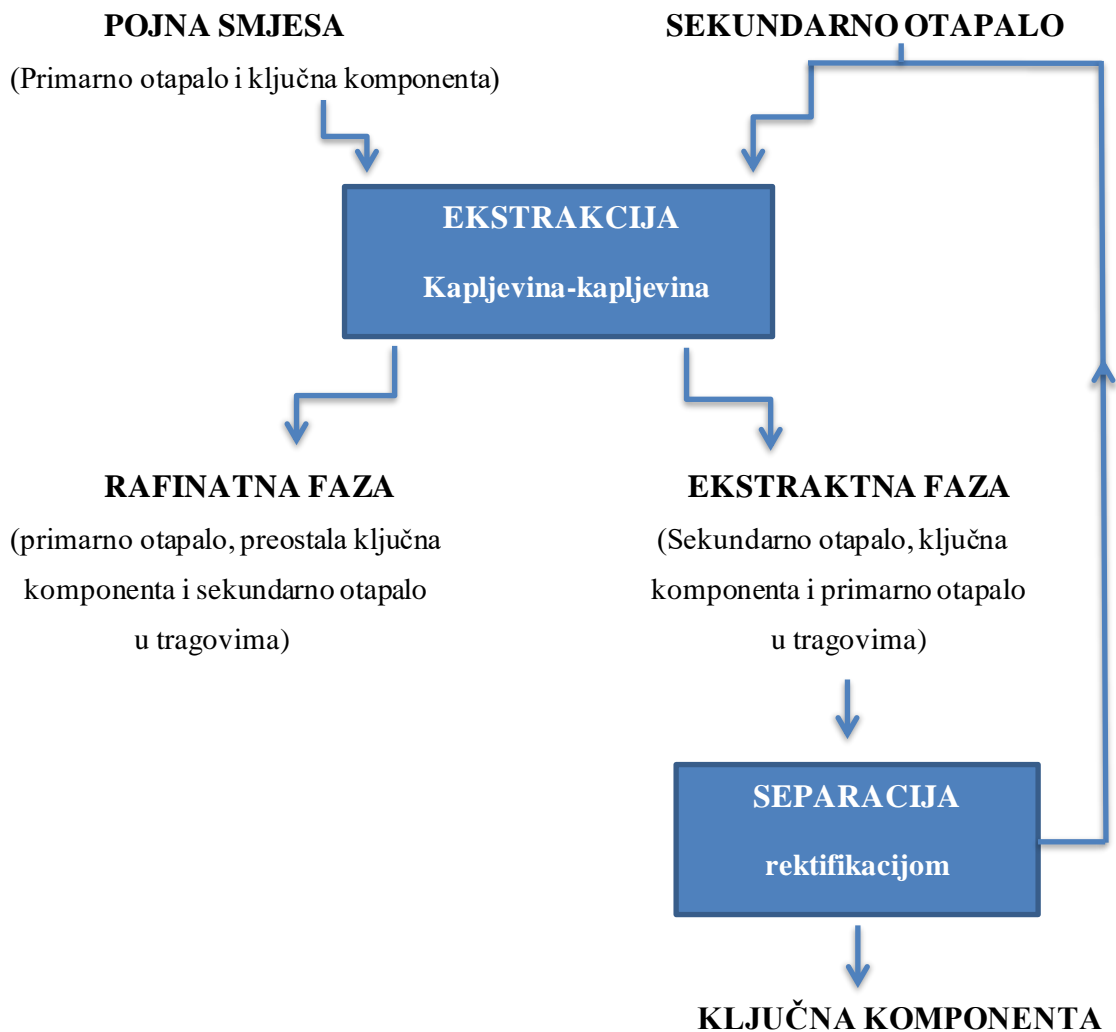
POJNA SMJESA
(Primarno otapalo i ključna komponenta)

SEKUNDARNO OTAPALO

EKSTRAKCIJA
Kapljevina-kapljevina

RAFINATNA FAZA
(primarno otapalo, preostala ključna komponenta i sekundarno otapalo u tragovima)

EKSTRAKTNA FAZA
(Sekundarno otapalo, ključna komponenta i primarno otapalo u tragovima)

SEPARACIJA
rektifikacijom

KLJUČNA KOMPONENTA